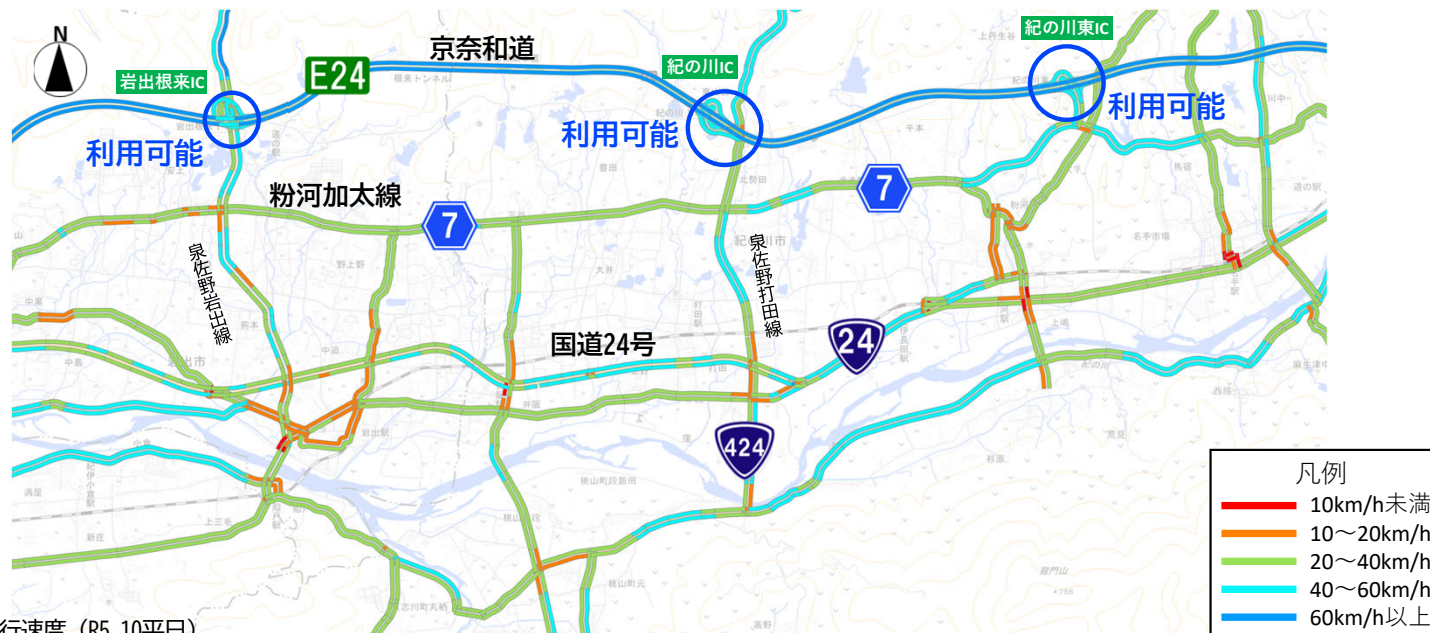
N

岩出根来IC
利用可能
E24
京奈和道
紀の川IC
利用可能
紀の川東IC
利用可能

粉河加太線
7
7
泉佐野岩出線
泉佐野打田線
国道24号
24
424

凡例
10km/h未満
10～20km/h
20～40km/h
40～60km/h
60km/h以上

行速度（R5.10平日）